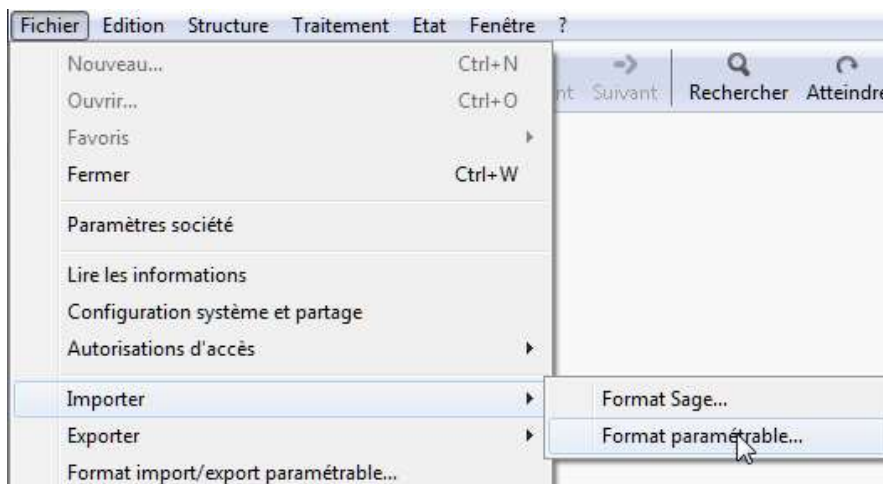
Fichier Edition Structure Traitement Etat Fenêtre ?

Nouveau... Ctrl+N
Ouvrir... Ctrl+O
Favoris
Fermer Ctrl+W
Paramètres société
Lire les informations
Configuration système et partage
Autorisations d'accès
Importer
Exporter
Format import/export paramétrable...

nt Suivant Rechercher Atteindre

Format Sage...
Format paramétrable...